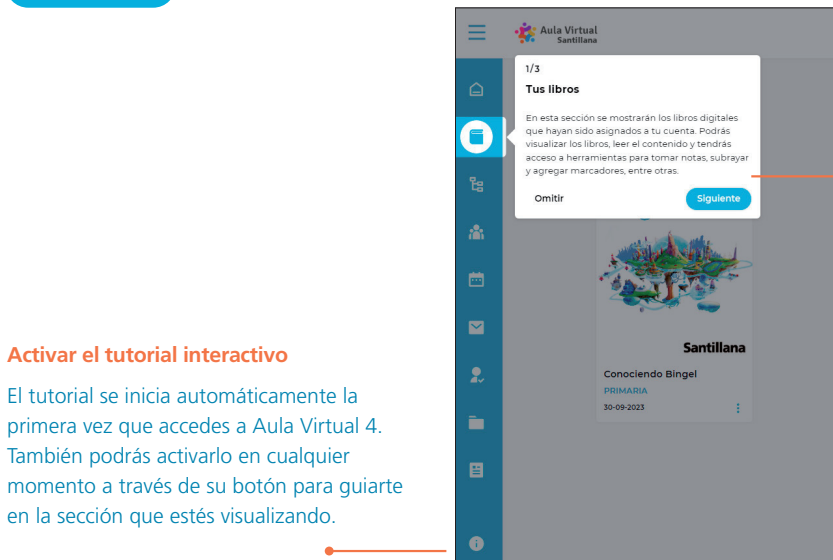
Activar el tutorial interactivo

El tutorial se inicia automáticamente la primera vez que accedes a Aula Virtual 4. También podrás activarlo en cualquier momento a través de su botón para guiarte en la sección que estés visualizando.

Aula Virtual
Santillana

1/3
Tus libros
En esta sección se mostrarán los libros digitales que hayan sido asignados a tu cuenta. Podrás visualizar los libros, leer el contenido y tendrás acceso a herramientas para tomar notas, subrayar y agregar marcadores, entre otras.
Omitir
Siguiente

Santillana
Conociendo Bingel
PRIMARIA
30-09-2023